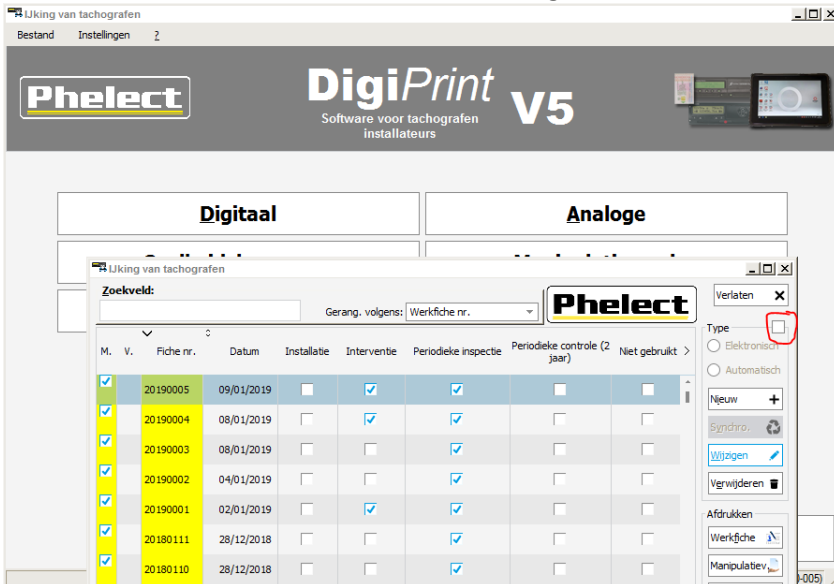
IJking van tachografen

Bestand Instellingen ?

Phelect

DigiPrint V5
Software voor tachografen installateurs

Digitaal

Analoge

IJking van tachografen

Zoekveld:

Gerang. volgens: Werkfiche nr.

Phelect

Verlaten

Type

Elektronisch

Automatisch

Nieuw

Synchro.

Wijzigen

Verwijderen

Afdrukken

Werkfiche

Manipulatiev

| M. | V. | Fiche nr. | Datum | Installatie | Interventie | Periodieke inspectie | Periodieke controle (2 jaar) | Niet gebruikt |
|---|---|---|---|---|---|---|---|---|
| ☑ | | 20190005 | 09/01/2019 | ☐ | ☑ | ☑ | ☐ | ☐ |
| ☑ | | 20190004 | 08/01/2019 | ☐ | ☐ | ☑ | ☐ | ☐ |
| ☑ | | 20190003 | 08/01/2019 | ☐ | ☐ | ☑ | ☐ | ☐ |
| ☑ | | 20190002 | 04/01/2019 | ☐ | ☐ | ☑ | ☐ | ☐ |
| ☑ | | 20190001 | 02/01/2019 | ☐ | ☑ | ☑ | ☐ | ☐ |
| ☑ | | 20180111 | 28/12/2018 | ☐ | ☐ | ☑ | ☐ | ☐ |
| ☑ | | 20180110 | 28/12/2018 | ☐ | ☐ | ☑ | ☐ | ☐ |

0-005)